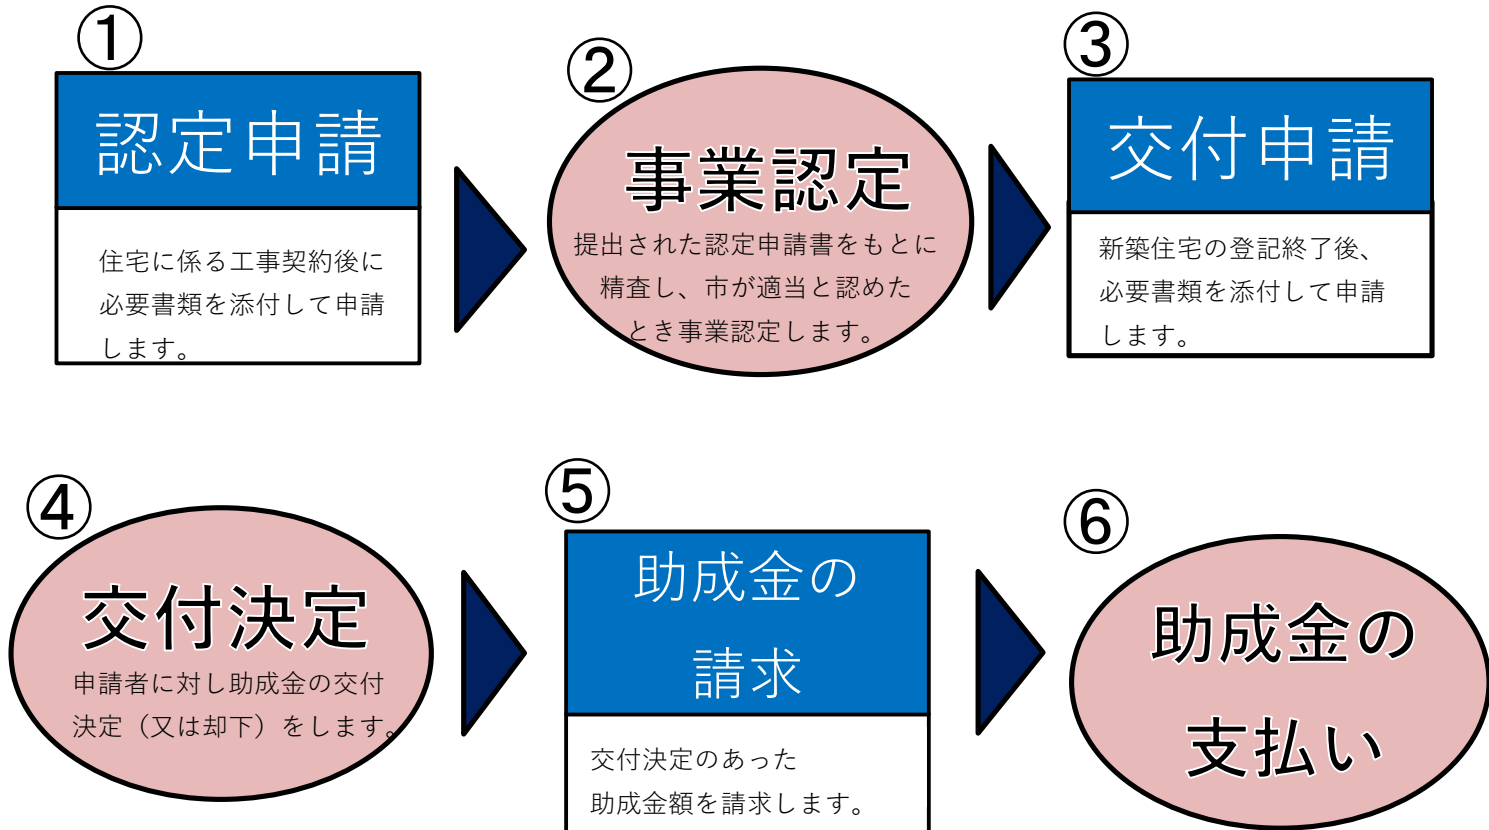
①
認定申請
住宅に係る工事契約後に必要書類を添付して申請します。

②
事業認定
提出された認定申請書をもとに精査し、市が適当と認めたとき事業認定します。

③
交付申請
新築住宅の登記終了後、必要書類を添付して申請します。

④
交付決定
申請者に対し助成金の交付決定（又は却下）をします。

⑤
助成金の請求
交付決定のあった助成金額を請求します。

⑥
助成金の支払い